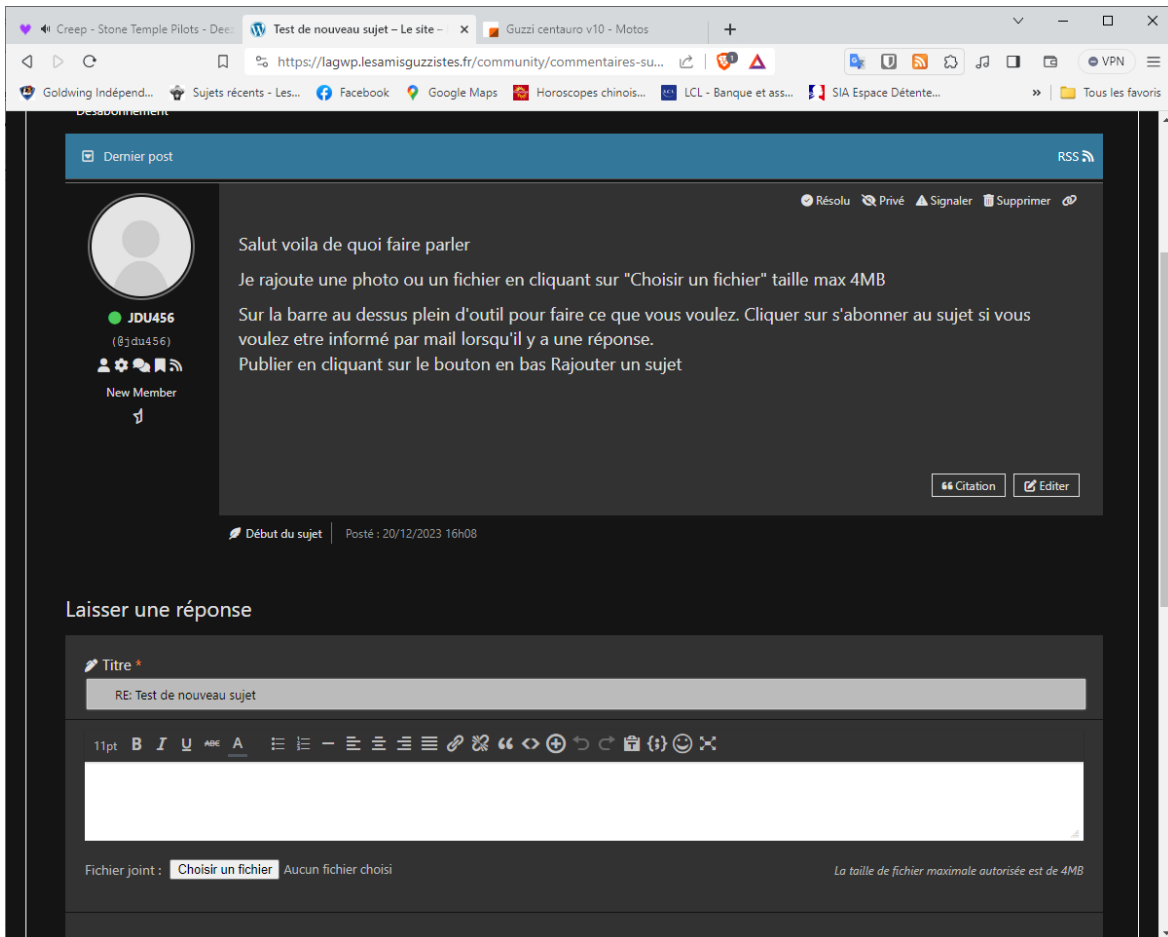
Creep - Stone Temple Pilots - Deez
Test de nouveau sujet – Le site –
Guzzi centauro v10 - Motos

https://lagwp.lesamisguzzistes.fr/community/commentaires-su...

VPN

Goldwing Indépend... Sujets récents - Les... Facebook Google Maps Horoscopes chinois... LCL - Banque et ass... SIA Espace Détente... » Tous les favoris

Désabonnement

Dernier post
RSS

Résolu Privé Signaler Supprimer

Salut voila de quoi faire parler

Je rajoute une photo ou un fichier en cliquant sur "Choisir un fichier" taille max 4MB

Sur la barre au dessus plein d'outil pour faire ce que vous voulez. Cliquer sur s'abonner au sujet si vous voulez etre informé par mail lorsqu'il y a une réponse.
Publier en cliquant sur le bouton en bas Rajouter un sujet

JDU456
(@jdu456)
New Member

Citation
Editer

Début du sujet
Posté : 20/12/2023 16h08

Laisser une réponse

Titre *
RE: Test de nouveau sujet

11pt B I U ABC A

Fichier joint : Choisir un fichier Aucun fichier choisi
La taille de fichier maximale autorisée est de 4MB